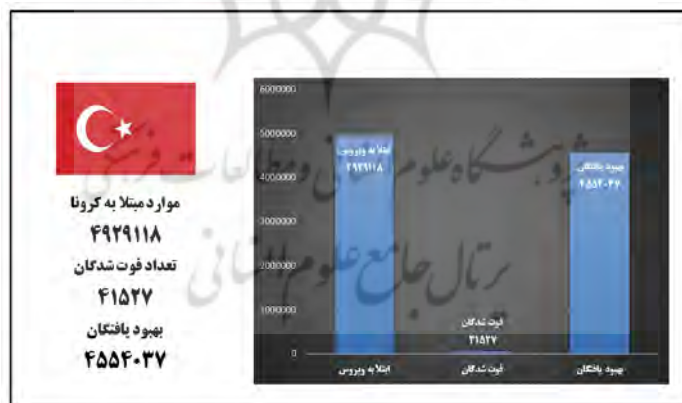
موارد مبتلا به کرونا
۴۹۲۹۱۱۸
تعداد فوت شدگان
۴۱۵۲۷
بهبود یافتگان
۴۵۵۴۰۳۷

6000000
5000000
4000000
3000000
2000000
1000000
0

ابتلا به ویروس
۴۹۲۹۱۱۸

فوت شدگان
۴۱۵۲۷

بهبود یافتگان
۴۵۵۴۰۳۷

ابتلا به ویروس
فوت شدگان
بهبود یافتگان

پژوهشگاه علوم انسانی و مطالعات فرهنگی
پرتال جامع علوم انسانی